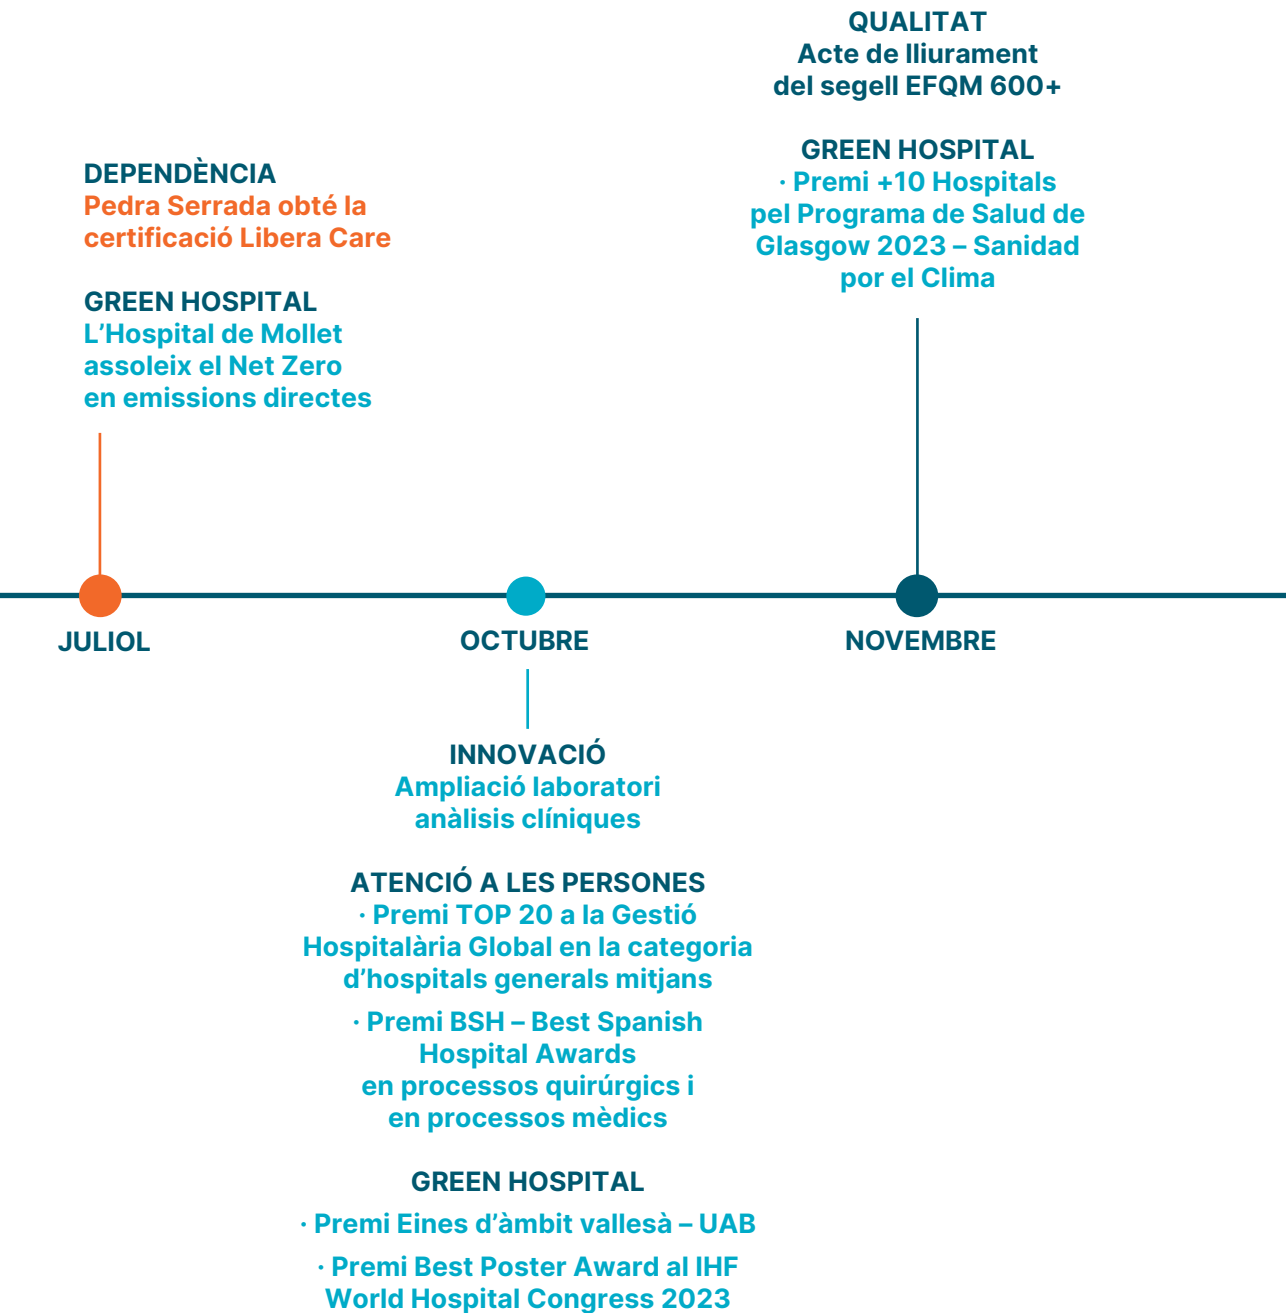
QUALITAT
Acte de lliurament del segell EFQM 600+

GREEN HOSPITAL
· Premi +10 Hospitals pel Programa de Salud de Glasgow 2023 – Sanidad por el Clima

DEPENDÈNCIA
Pedra Serrada obté la certificació Libera Care

GREEN HOSPITAL
L'Hospital de Mollet assoleix el Net Zero en emissions directes

JULIOL

OCTUBRE

NOVEMBRE

INNOVACIÓ
Ampliació laboratori anàlisis clíniques

ATENCIÓ A LES PERSONES
· Premi TOP 20 a la Gestió Hospitalària Global en la categoria d'hospitals generals mitjans

· Premi BSH – Best Spanish Hospital Awards en processos quirúrgics i en processos mèdics

GREEN HOSPITAL
· Premi Eines d'àmbit vallesà – UAB

· Premi Best Poster Award al IHF World Hospital Congress 2023